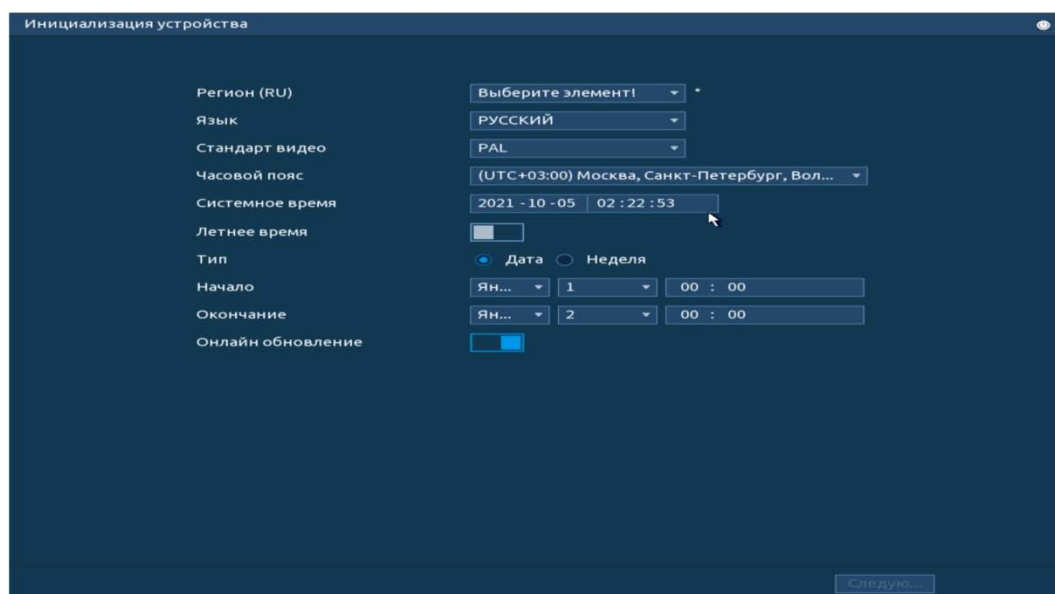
Инициализация устройства

Регион (RU) Выберите элемент! *
Язык РУССКИЙ
Стандарт видео PAL
Часовой пояс (UTC+03:00) Москва, Санкт-Петербург, Вол...
Системное время 2021 - 10 - 05 02 : 22 : 53
Летнее время
Тип Дата Неделя
Начало Ян... 1 00 : 00
Окончание Ян... 2 00 : 00
Онлайн обновление

Следую...